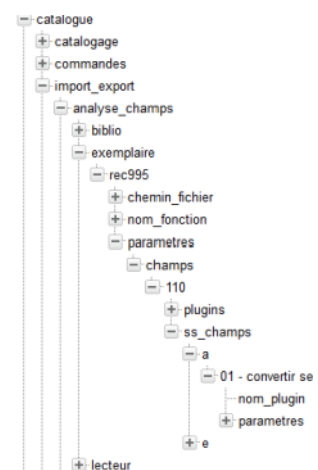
catalogue
catalogage
commandes
import_export
analyse_champs
biblio
exemplaire
rec995
chemin_fichier
nom_fonction
parametres
champs
110
plugins
ss_champs
a
01 - convertir se
nom_plugin
parametres
e
lecteur